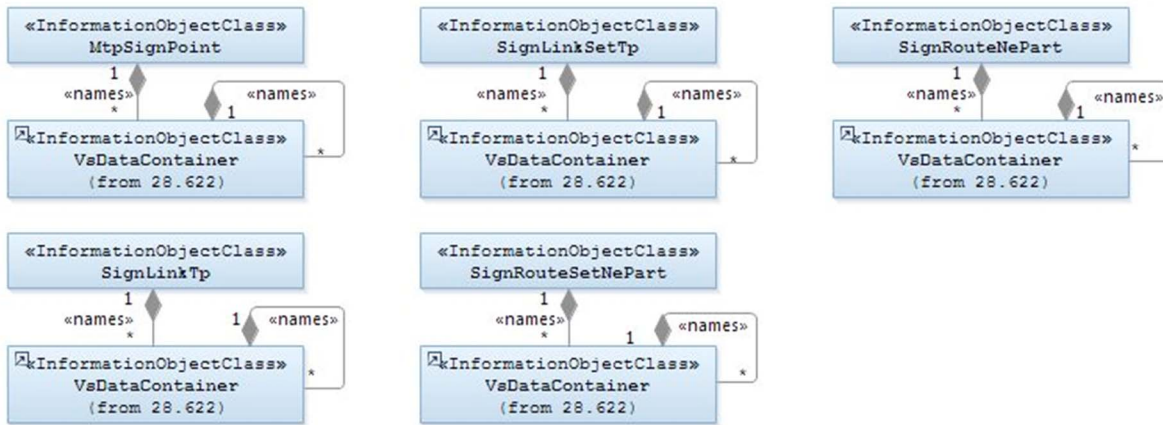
«InformationObjectClass»
MtpSignPoint

1
«names»
*
1
«names»

«InformationObjectClass»
VsDataContainer
(from 28.622)
*

«InformationObjectClass»
SignLinkSetTp

1
«names»
*
1
«names»

«InformationObjectClass»
VsDataContainer
(from 28.622)
*

«InformationObjectClass»
SignRouteNePart

1
«names»
*
1
«names»

«InformationObjectClass»
VsDataContainer
(from 28.622)
*

«InformationObjectClass»
SignLinkTp

1
«names»
*
1
«names»

«InformationObjectClass»
VsDataContainer
(from 28.622)
*

«InformationObjectClass»
SignRouteSetNePart

1
«names»
*
1
«names»

«InformationObjectClass»
VsDataContainer
(from 28.622)
*